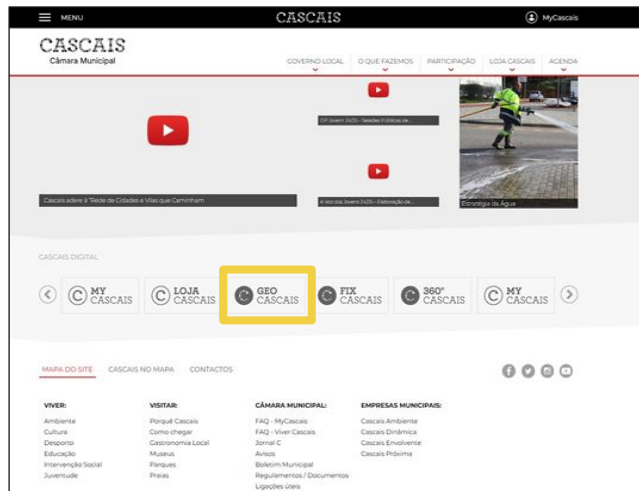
MENU

CASCAIS

MyCascais

CASCAIS
Câmara Municipal

GOVERNO LOCAL
O QUE FAZEMOS
PARTICIPAÇÃO
LOJA CASCAIS
AGENDA

Cascais adere à "Rede de Cidades e Vilas que Caminham"

OP Jovem 2425 - Sessões Públicas de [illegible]

A voz dos Jovens 2425 - Elaboração de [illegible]

Estratégia da Água

CASCAIS DIGITAL

MY CASCAIS
LOJA CASCAIS
GEO CASCAIS
FIX CASCAIS
360° CASCAIS
MY CASCAIS

MAPA DO SITE
CASCAIS NO MAPA
CONTACTOS

VIVER:
Ambiente
Cultura
Desporto
Educação
Intervenção Social
Juventude

VISITAR:
Porquê Cascais
Como chegar
Gastronomia Local
Museus
Parques
Praias

CÂMARA MUNICIPAL:
FAQ - MyCascais
FAQ - Viver Cascais
Jornal C
Avisos
Boletim Municipal
Regulamentos / Documentos
Ligações Úteis

EMPRESAS MUNICIPAIS:
Cascais Ambiente
Cascais Dinâmica
Cascais Envolvente
Cascais Próxima